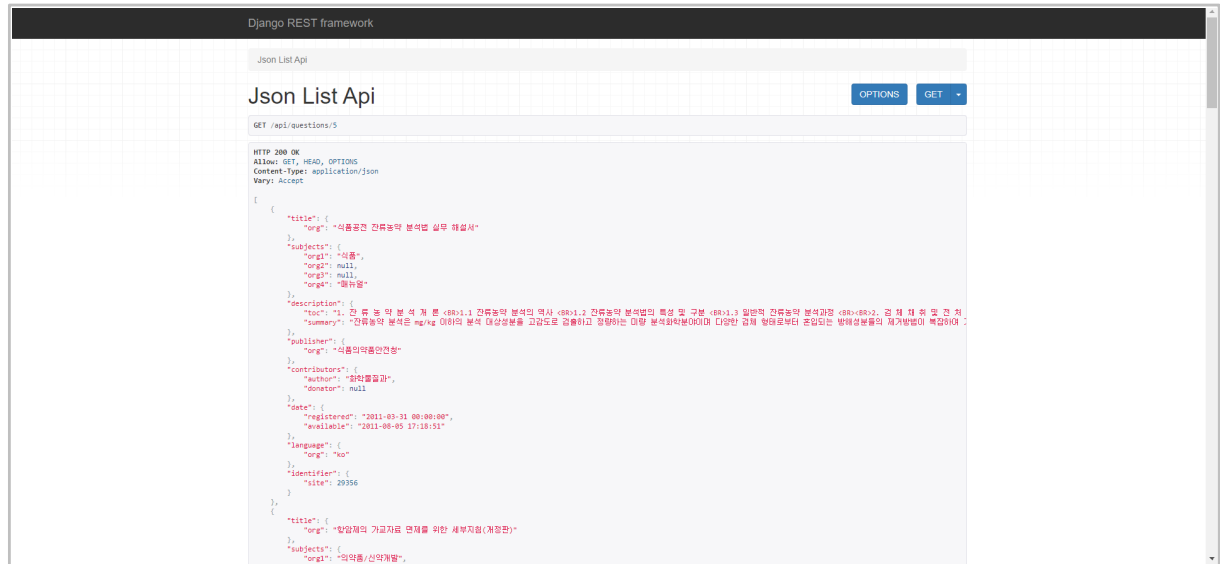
Django REST framework

Json List Api

Json List Api

OPTIONS GET

GET /api/questions/5

HTTP 200 OK
Allow: GET, HEAD, OPTIONS
Content-Type: application/json
Vary: Accept

[
    {
        "title": {
            "org": "식품공전 잔류농약 분석법 실무 해설서"
        },
        "subjects": {
            "org1": "식품",
            "org2": null,
            "org3": null,
            "org4": "매뉴얼"
        },
        "description": {
            "toc": "1. 잔 류 농 약 분 석 개 론 <BR>1.1 잔류농약 분석의 역사 <BR>1.2 잔류농약 분석법의 특성 및 구분 <BR>1.3 일반적 잔류농약 분석과정 <BR><BR>2. 검 체 채 취 및 전 처
            "summary": "잔류농약 분석은 mg/kg 이하의 분석 대상성분을 고감도로 검출하고 정량하는 미량 분석화학분야이며 다양한 검체 형태로부터 혼입되는 방해성분들의 제거방법이 복잡하여 
        },
        "publisher": {
            "org": "식품의약품안전청"
        },
        "contributors": {
            "author": "화학물질과",
            "donetor": null
        },
        "date": {
            "registered": "2011-03-31 00:00:00",
            "available": "2011-08-05 17:18:51"
        },
        "language": {
            "org": "ko"
        },
        "identifier": {
            "site": 29356
        }
    },
    {
        "title": {
            "org": "항암제의 가교자료 면제를 위한 세부지침(개정판)"
        },
        "subjects": {
            "org1": "의약품/신약개발",